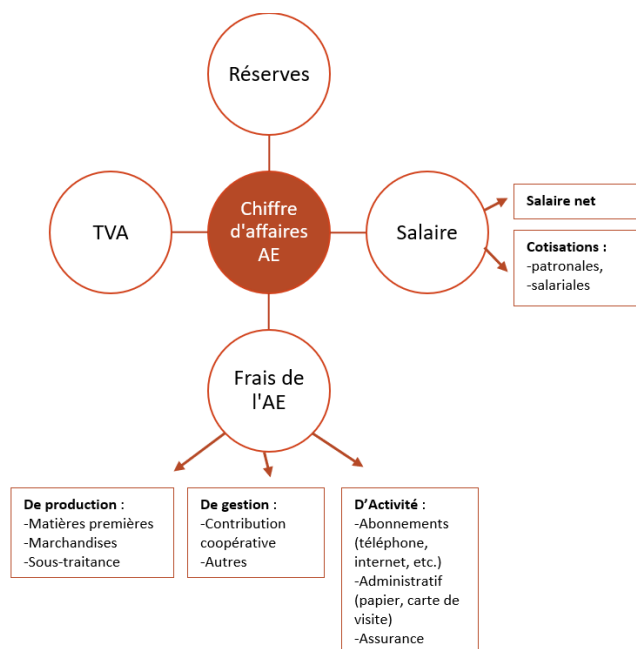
Réserves

TVA

Chiffre d'affaires AE

Salaire

Salaire net

Cotisations :
-patronales,
-salariales

Frais de l'AE

De production :
-Matières premières
-Marchandises
-Sous-traitance

De gestion :
-Contribution coopérative
-Autres

D'Activité :
-Abonnements (téléphone, internet, etc.)
-Administratif (papier, carte de visite)
-Assurance